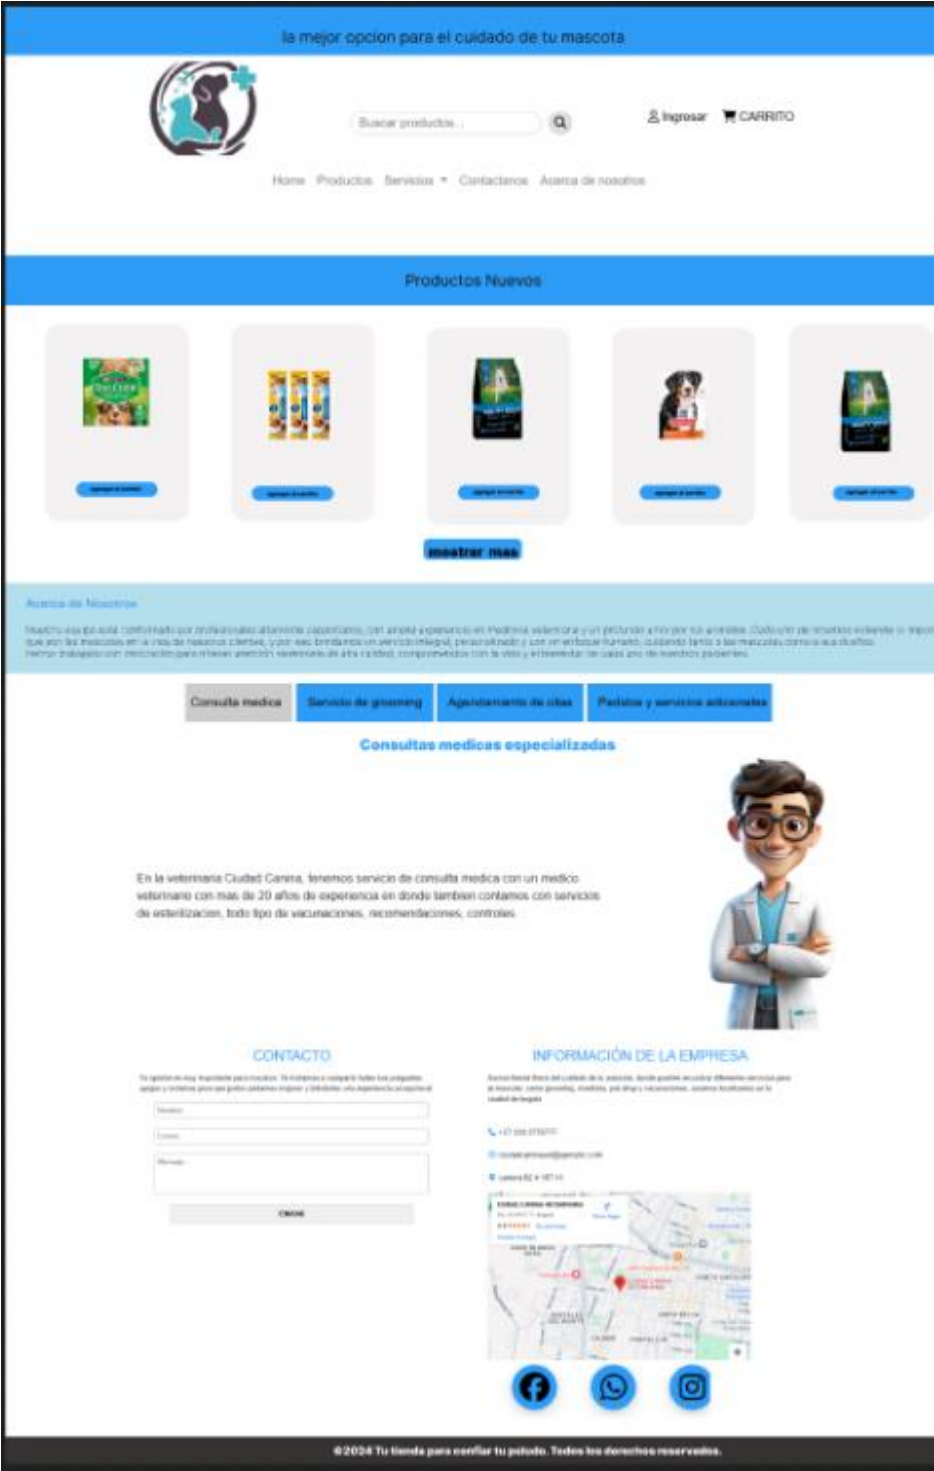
la mejor opcion para el cuidado de tu mascota

Buscar productos...

Ingresar CARRITO

Home Productos Servicios Contactanos Acerca de nosotros

Productos Nuevos

agregar al carrito

agregar al carrito

agregar al carrito

agregar al carrito

agregar al carrito

mostrar mas

Acerca de Nosotros

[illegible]

Consulta medica Servicio de grooming Agendamiento de citas Pedidos y servicios adicionales

Consultas medicas especializadas

En la veterinaria Ciudad Canina, tenemos servicio de consulta medica con un medico veterinario con mas de 20 años de experiencia en donde tambien contamos con servicios de esterilizacion, todo tipo de vacunaciones, recomendaciones, controles

CONTACTO

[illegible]

Nombre

Correo

Mensaje

Enviar

INFORMACIÓN DE LA EMPRESA

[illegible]

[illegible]

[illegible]

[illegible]

©2024 Tu tienda para confiar tu peludo. Todos los derechos reservados.